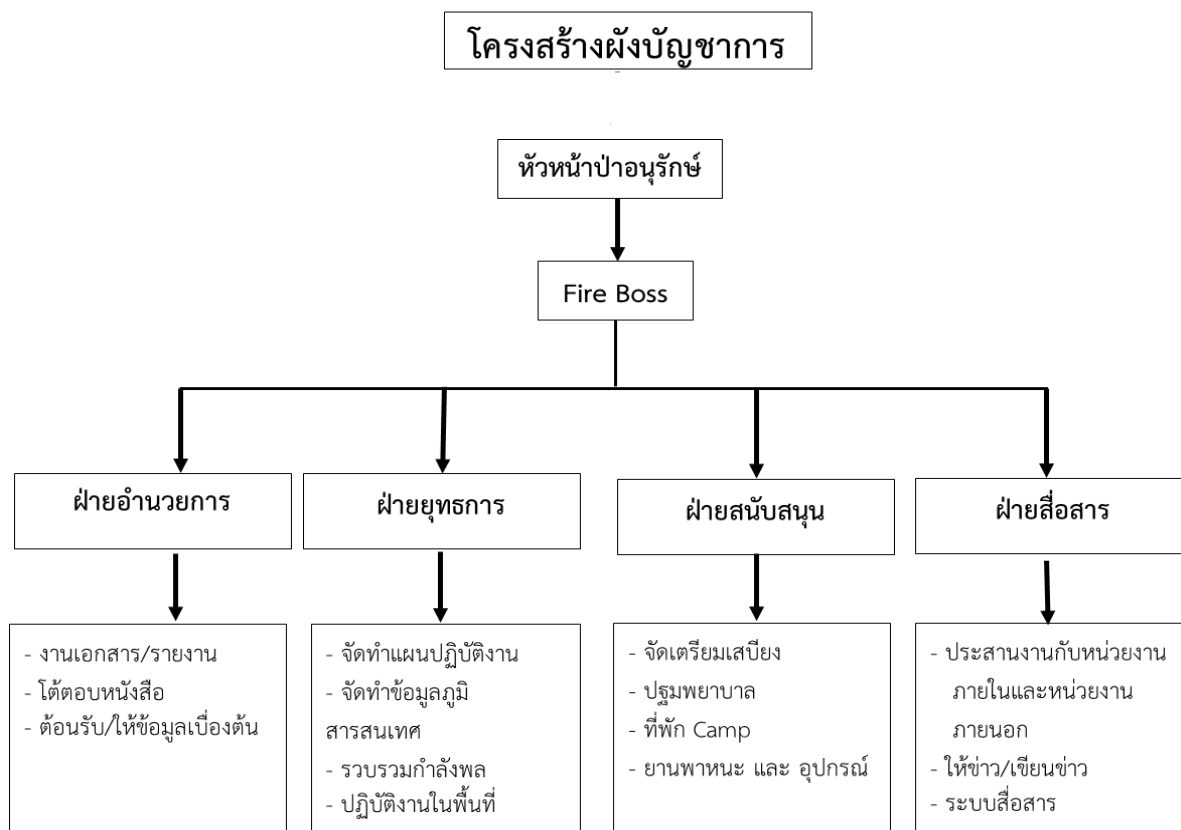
โครงสร้างผังบัญชาการ

หัวหน้าป่าอนุรักษ์

Fire Boss

ฝ่ายอำนวยการ

- งานเอกสาร/รายงาน
- โต้ตอบหนังสือ
- ต้อนรับ/ให้ข้อมูลเบื่องต้น

ฝ่ายยุทธการ

- จัดทำแผนปฏิบัติงาน
- จัดทำข้อมูลภูมิสารสนเทศ
- รวบรวมกำลังพล
- ปฏิบัติงานในพื้นที่

ฝ่ายสนับสนุน

- จัดเตรียมเสบียง
- ปฐมพยาบาล
- ที่พัก Camp
- ยานพาหนะ และ อุปกรณ์

ฝ่ายสื่อสาร

- ประสานงานกับหน่วยงานภายในและหน่วยงานภายนอก
- ให้ข่าว/เขียนข่าว
- ระบบสื่อสาร